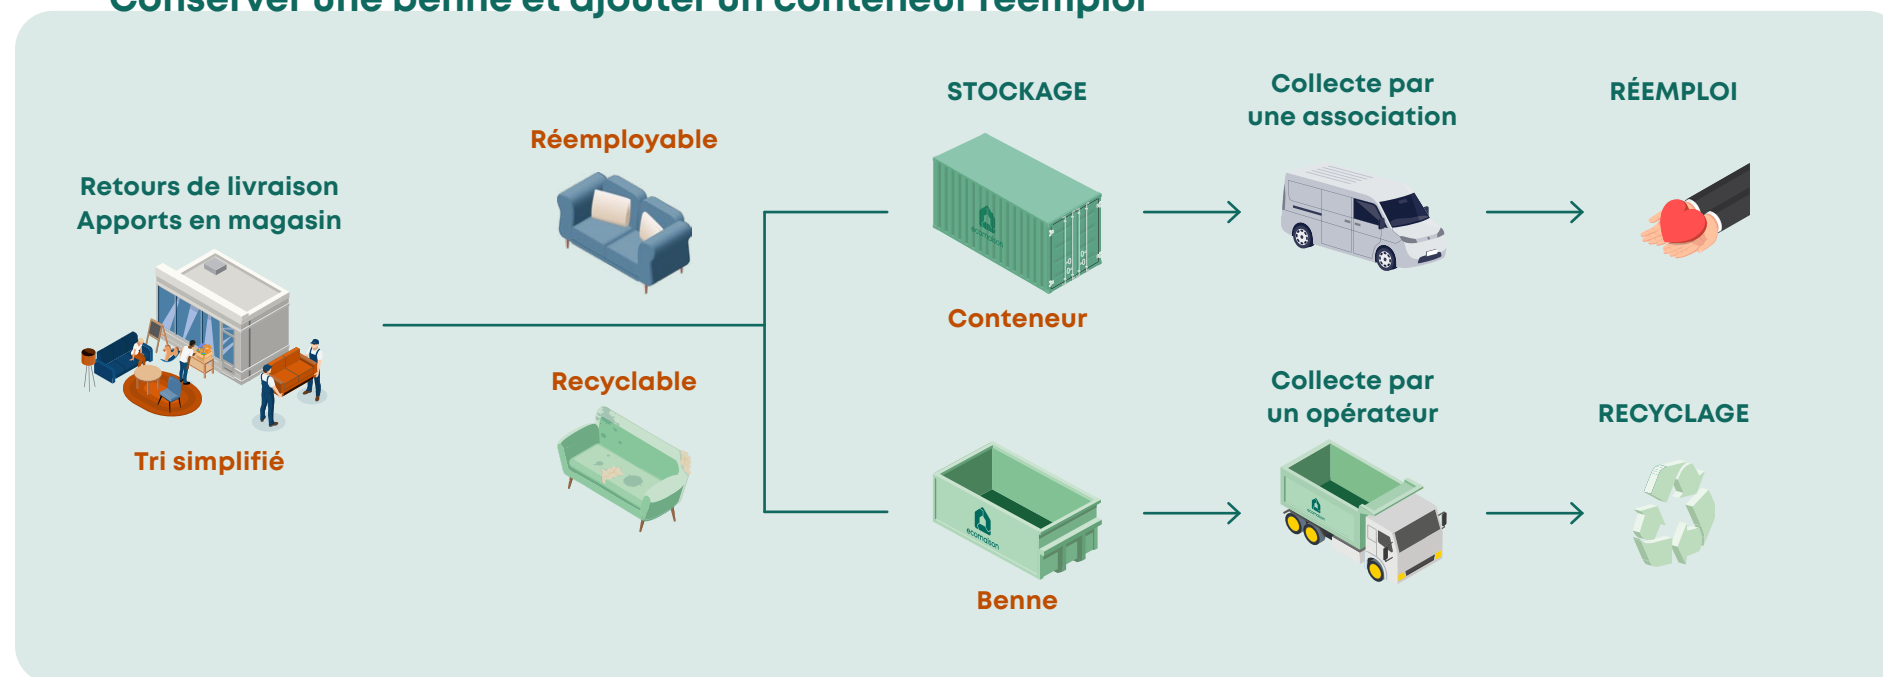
Conserver une benne et ajouter un conteneur réemploi

Retours de livraison
Apports en magasin

Tri simplifié

Réemployable

Recyclable

STOCKAGE

Conteneur

Benne

Collecte par une association

Collecte par un opérateur

RÉEMPLOI

RECYCLAGE